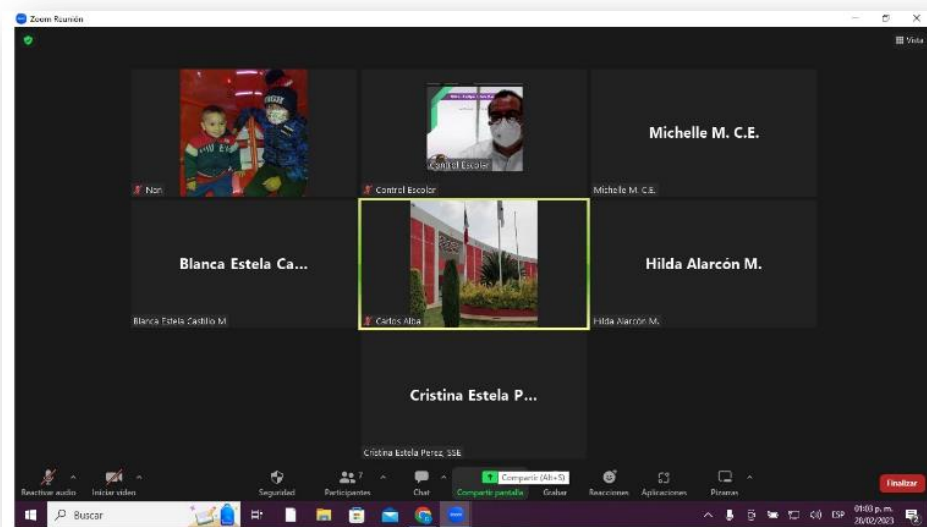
Zoom Reunión

Vista

Nori

Control Escolar

Control Escolar

Michelle M. C.E.

Michelle M. C.E.

Blanca Estela Ca...

Blanca Estela Castillo M.

Carlos Alba

Hilda Alarcón M.

Hilda Alarcón M.

Cristina Estela P...

Cristina Estela Perez SSE

Reactivar audio
Iniciar video
Seguridad
7
Participantes
Chat
Compartir (Alt+S)
Compartir pantalla
Grabar
Reacciones
Aplicaciones
Pizarras
Finalizar

Buscar

ESP
01:03 p.m.
20/02/2023